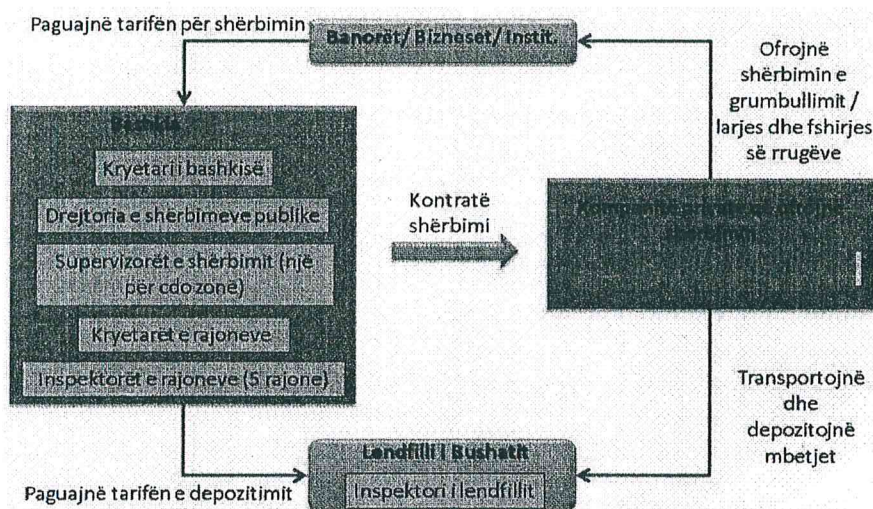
Paguajnë tarifën për shërbimin

Banorët/ Bizneset/ Instit.

Ofrojnë shërbimin e grumbullimit / larjes dhe fshirjes së rrugëve

Bashkia

Kryetari i bashkisë

Drejtoria e shërbimeve publike

Supervizorët e shërbimit (një për çdo zonë)

Kryetarët e rajoneve

Inspektorët e rajoneve (5 rajone)

Kontratë shërbimi

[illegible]

Transportojnë dhe depozitojnë mbetjet

Lendfilli i Bushatit

Inspektori i lendfillit

Paguajnë tarifën e depozitimit